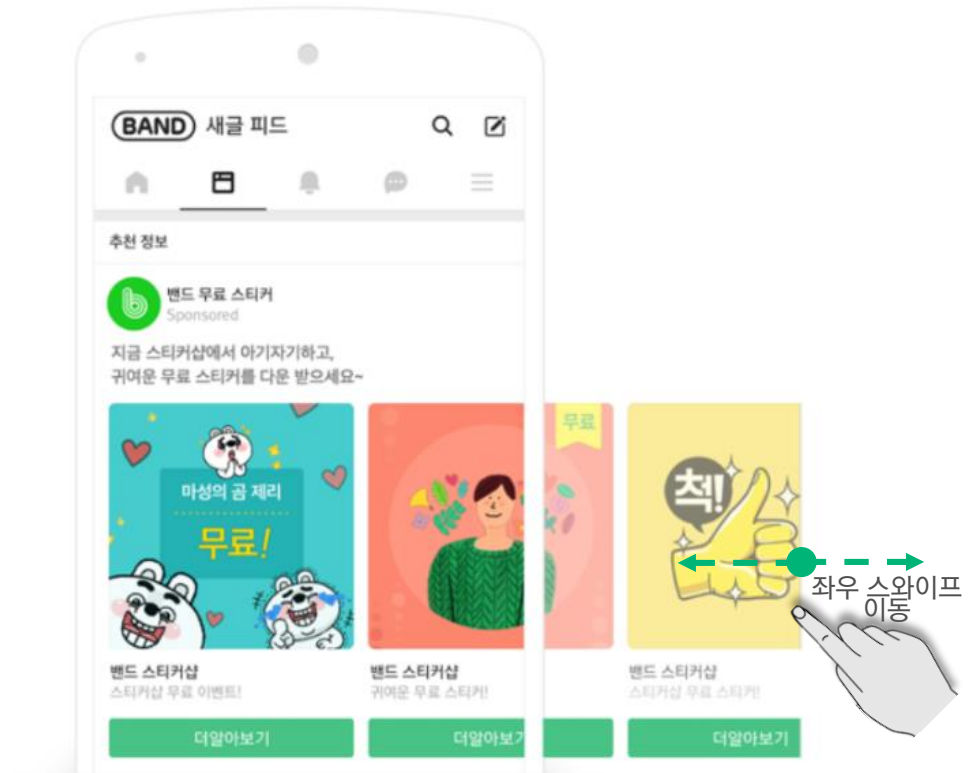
BAND 새글 피드

추천 정보

밴드 무료 스티커
Sponsored

지금 스티커샵에서 아기자기하고, 귀여운 무료 스티커를 다운 받으세요~

마성의 곰 제리
무료!

무료

척!

좌우 스와이프 이동

밴드 스티커샵
스티커샵 무료 이벤트!

더알아보기

밴드 스티커샵
귀여운 무료 스티커!

더알아보기

밴드 스티커샵
스티커샵 무료 이벤트!

더알아보기